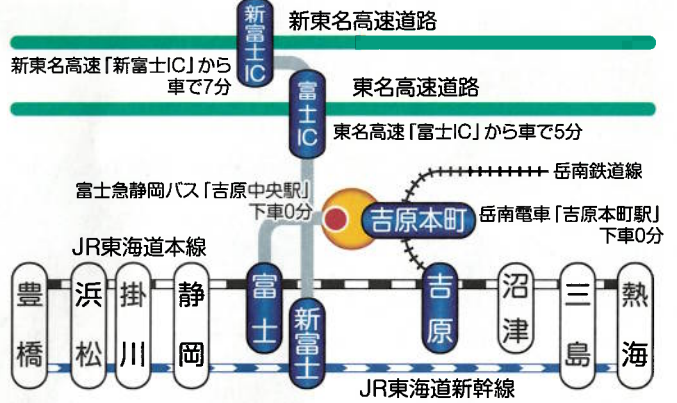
新富士IC

新東名高速道路

新東名高速「新富士IC」から車で7分

富士IC

東名高速道路

東名高速「富士IC」から車で5分

岳南鉄道線

富士急静岡バス「吉原中央駅」下車0分

吉原本町

岳南電車「吉原本町駅」下車0分

JR東海道本線

豊橋

浜松

掛川

静岡

富士

新富士

吉原

沼津

三島

熱海

JR東海道新幹線